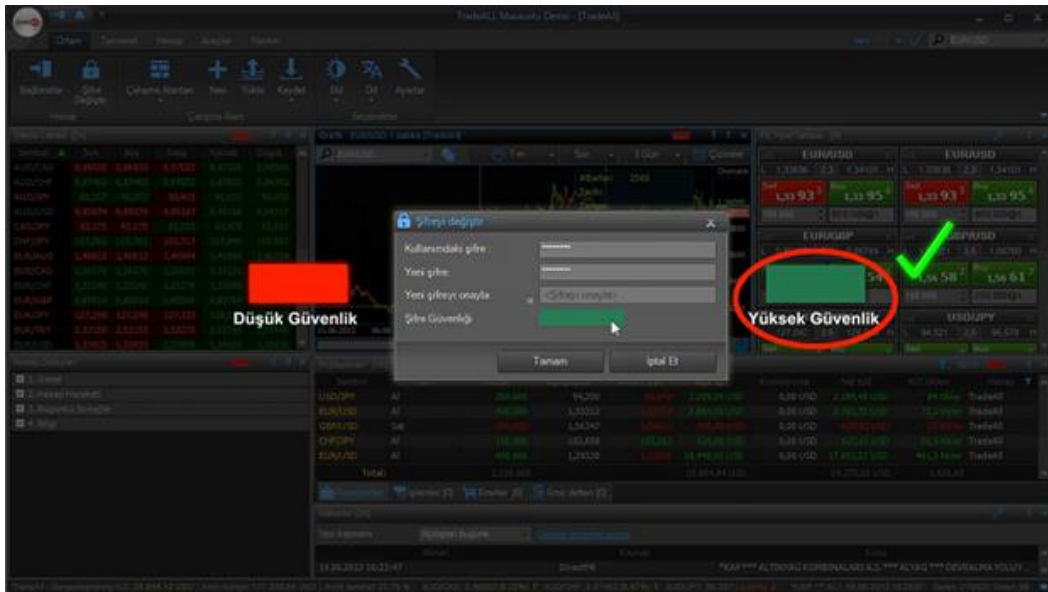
TradeAll Masaüstü Demo - [TradeAll]

Ofis Terminal Hesap Araçlar Yardım

Bağlantılar Şifre Değiştir Çalışma Alanları Yeni Yükle Kaydet Stil Dil Ayarlar

Hesap Çalışma Alanı Seçenekler

Grafik - EURUSD / Saatlik [TradeAll]

EURUSD EURUSD EURGBP GBPUSD USDJPY

1.33 93 1.33 95 1.33 93 1.33 95 1.56 58 1.56 61

Şifreyi değiştir

Kullanımdaki şifre ********

Yeni şifre ********

Yeni şifreyi onayla <Şifreyi onayla>

Şifre Güvenliği

Tamam İptal Et

Düşük Güvenlik

Yüksek Güvenlik

USD/JPY EUR/USD GBP/USD CHF/JPY EUR/USD

Toplam

TradeAll